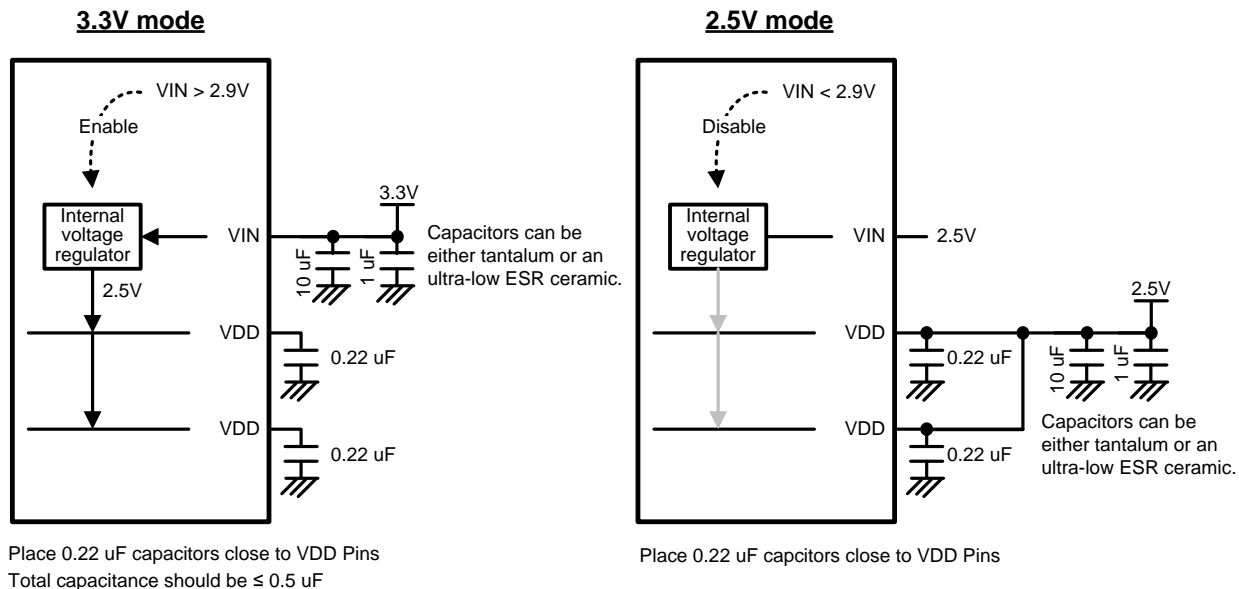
3.3V mode

VIN > 2.9V

Enable

Internal voltage regulator

VIN

3.3V

10 uF

1 uF

Capacitors can be either tantalum or an ultra-low ESR ceramic.

2.5V

VDD

0.22 uF

VDD

0.22 uF

Place 0.22 uF capacitors close to VDD Pins
Total capacitance should be ≤ 0.5 uF

2.5V mode

VIN < 2.9V

Disable

Internal voltage regulator

VIN

2.5V

2.5V

VDD

0.22 uF

10 uF

1 uF

VDD

0.22 uF

Capacitors can be either tantalum or an ultra-low ESR ceramic.

Place 0.22 uF capcitors close to VDD Pins